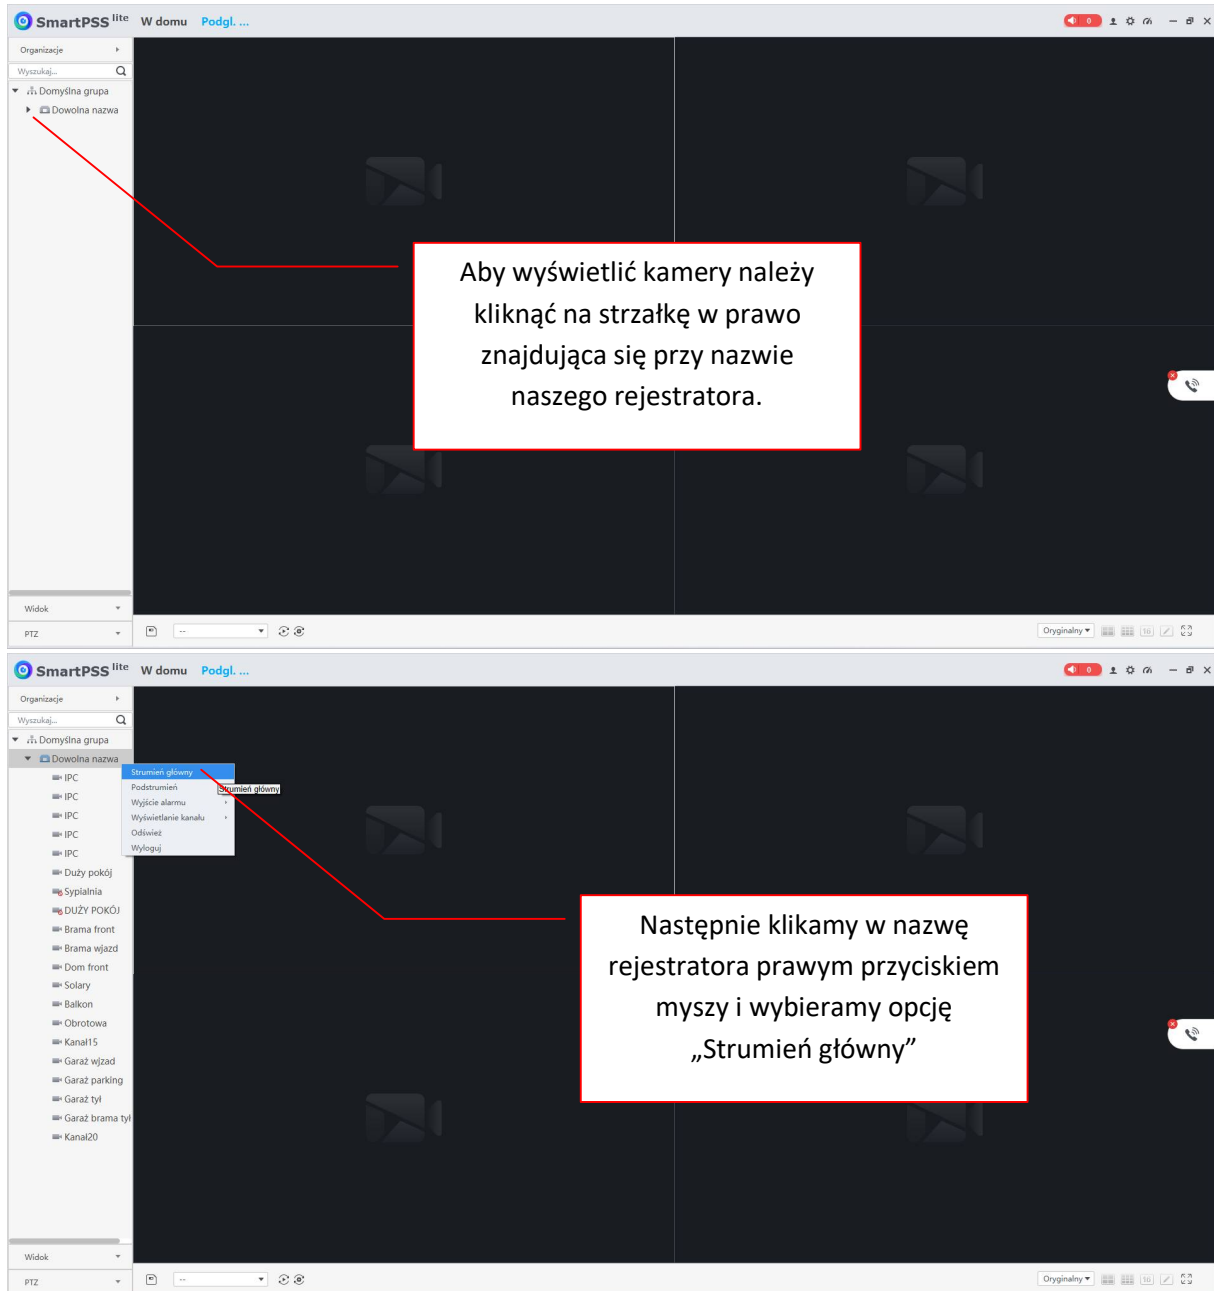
SmartPSS lite W domu Podgl. ...

0

Organizacje

Wyszukaj...

Domyślna grupa

Dowolna nazwa

Aby wyświetlić kamery należy kliknąć na strzałkę w prawo znajdująca się przy nazwie naszego rejestratora.

Widok

PTZ

--

Oryginalny

SmartPSS lite W domu Podgl. ...

0

Organizacje

Wyszukaj...

Domyślna grupa

Dowolna nazwa

IPC

IPC

IPC

IPC

IPC

Duży pokój

Sypialnia

DUŻY POKÓJ

Brama front

Brama wjazd

Dom front

Solary

Balkon

Obrotowa

Kanał15

Garaż wjazd

Garaż parking

Garaż tył

Garaż brama tył

Kanał20

Strumień główny

Podstrumień

Wyjście alarmu

Wyświetlanie kanału

Odśwież

Wyloguj

Strumień główny

Następnie klikamy w nazwę rejestratora prawym przyciskiem myszy i wybieramy opcję „Strumień główny”

Widok

PTZ

--

Oryginalny